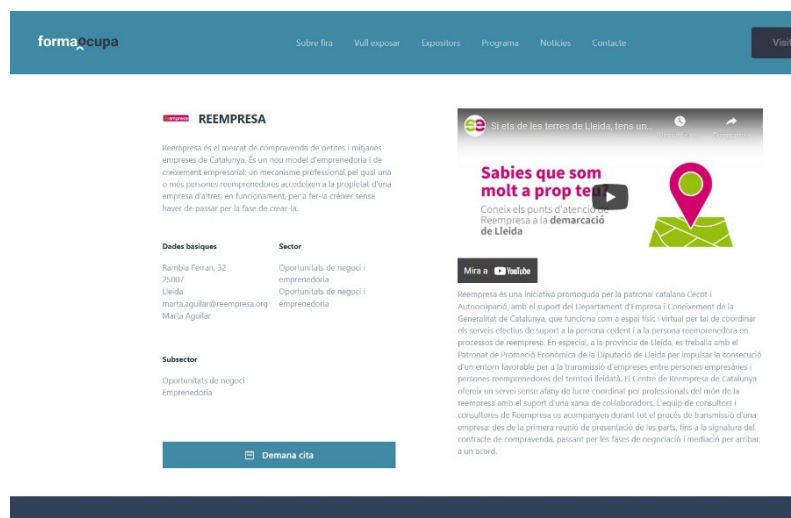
formaocupa

Sobre fira Vull exposar Expositors Programa Notícies Contacte

Visi

reempresa REEMPRESA

Reempresa és el mercat de compravenda de petites i mitjanes empreses de Catalunya. És un nou model d'emprenedoria i de creixement empresarial: un mecanisme professional pel qual una o més persones reemprenedores accedeixen a la propietat d'una empresa d'altres, en funcionament, per a fer-la créixer sense haver de passar per la fase de crear-la.

Dades bàsiques

Rambla Ferran, 32
25007
Lleida
marta.aguilar@reempresa.org
Marta Aguilar

Sector

Oportunitats de negoci i emprenedoria
Oportunitats de negoci i emprenedoria

Subsector

Oportunitats de negoci
Emprenedoria

Demana cita

Si ets de les terres de Lleida, tens un...

Sabies que som molt a prop teu?

Coneix els punts d'atenció de Reempresa a la demarcació de Lleida

Mira a YouTube

Reempresa és una iniciativa promoguda per la patronal catalana Cecot i Autoocupació, amb el suport del Departament d'Empresa i Coneixement de la Generalitat de Catalunya, que funciona com a espai físic i virtual per tal de coordinar els serveis efectius de suport a la persona cedent i a la persona reemprenedora en processos de reempresa. En especial, a la província de Lleida, es treballa amb el Patronat de Promoció Econòmica de la Diputació de Lleida per impulsar la consecució d'un entorn favorable per a la transmissió d'empreses entre persones empresàries i persones reemprenedores del territori lleidatà. El Centre de Reempresa de Catalunya ofereix un servei sense afany de lucre coordinat per professionals del món de la reempresa amb el suport d'una xarxa de col·laboradors. L'equip de consultors i consultores de Reempresa us acompanyen durant tot el procés de transmissió d'una empresa: des de la primera reunió de presentació de les parts, fins a la signatura del contracte de compravenda, passant per les fases de negociació i mediació per arribar a un acord.